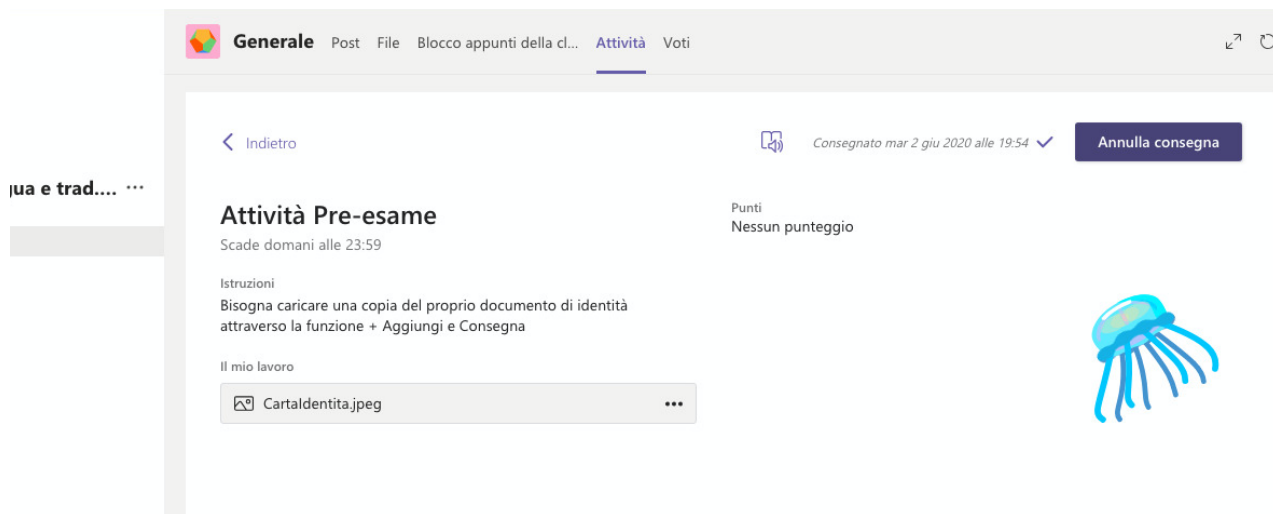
ıua e trad.... ···

Generale Post File Blocco appunti della cl... Attività Voti

Indietro

Consegnato mar 2 giu 2020 alle 19:54

Annulla consegna

Attività Pre-esame

Scade domani alle 23:59

Punti

Nessun punteggio

Istruzioni

Bisogna caricare una copia del proprio documento di identità attraverso la funzione + Aggiungi e Consegna

Il mio lavoro

CartaIdentita.jpeg •••